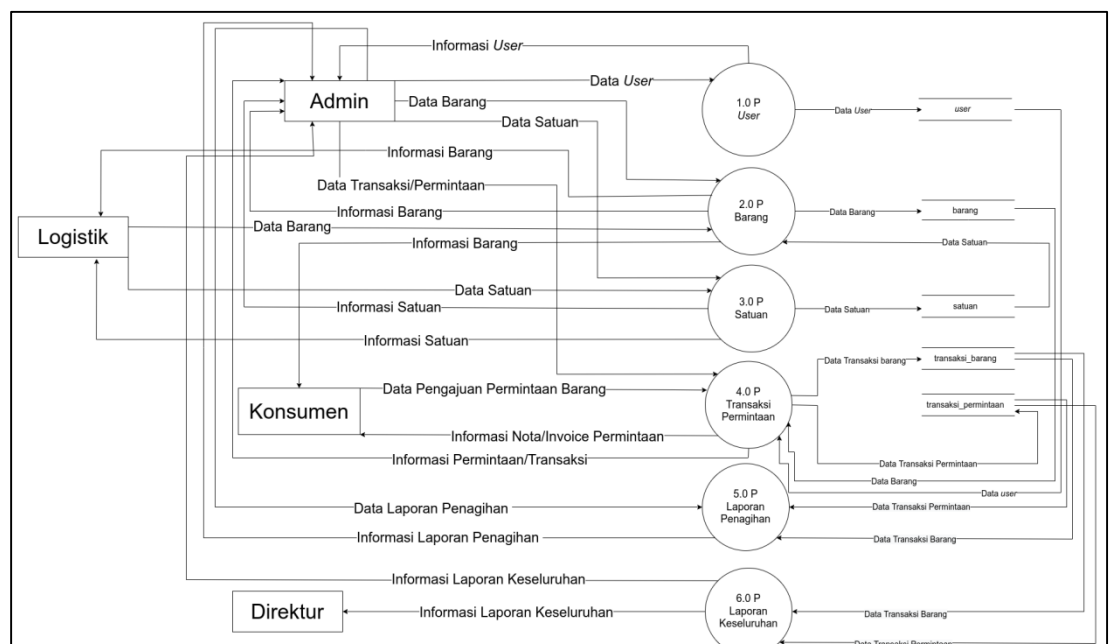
Informasi *User*

Admin

Data *User*

Data Barang

Data Satuan

1.0 P
*User*

Data *User*

*user*

Informasi Barang

Data Transaksi/Permintaan

Informasi Barang

2.0 P
Barang

Data Barang

barang

Logistik

Data Barang

Informasi Barang

Data Satuan

Data Satuan

Informasi Satuan

3.0 P
Satuan

Data Satuan

satuan

Informasi Satuan

Data Transaksi barang

transaksi_barang

Data Pengajuan Permintaan Barang

4.0 P
Transaksi
Permintaan

transaksi_permintaan

Konsumen

Informasi Nota/Invoice Permintaan

Informasi Permintaan/Transaksi

Data Transaksi Permintaan

Data Barang

Data *user*

Data Laporan Penagihan

5.0 P
Laporan
Penagihan

Data Transaksi Permintaan

Informasi Laporan Penagihan

Data Transaksi Barang

Informasi Laporan Keseluruhan

Direktur

Informasi Laporan Keseluruhan

6.0 P
Laporan
Keseluruhan

Data Transaksi Barang

Data Transaksi Permintaan